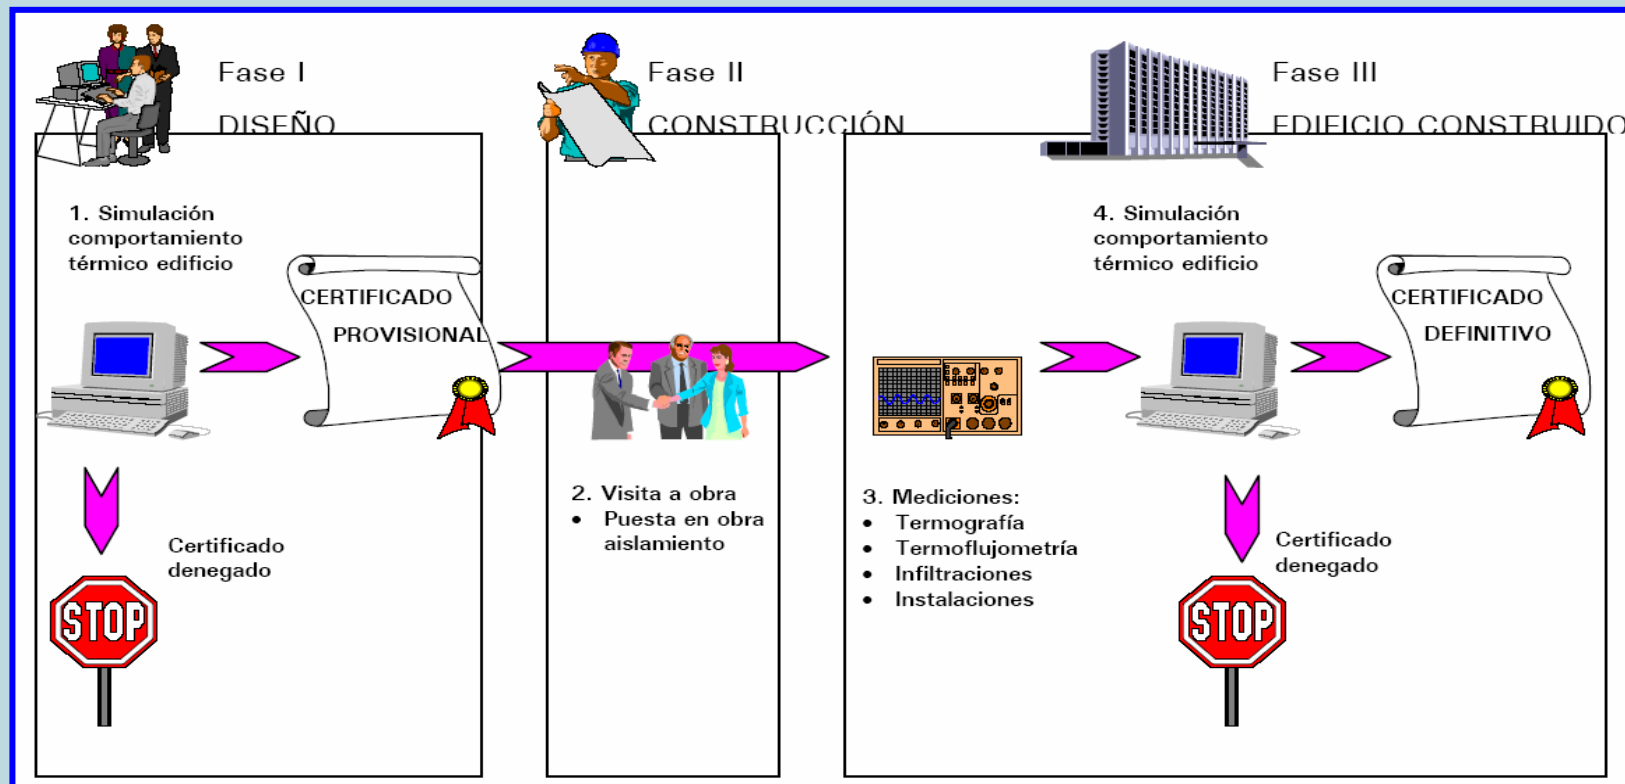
Fase I
DISEÑO

Fase II
CONSTRUCCIÓN

Fase III
EDIFICIO CONSTRUIDO

1. Simulación comportamiento térmico edificio

CERTIFICADO PROVISIONAL

Certificado denegado

STOP

2. Visita a obra
• Puesta en obra aislamiento

3. Mediciones:
• Termografía
• Termoflujometría
• Infiltraciones
• Instalaciones

4. Simulación comportamiento térmico edificio

CERTIFICADO DEFINITIVO

Certificado denegado

STOP